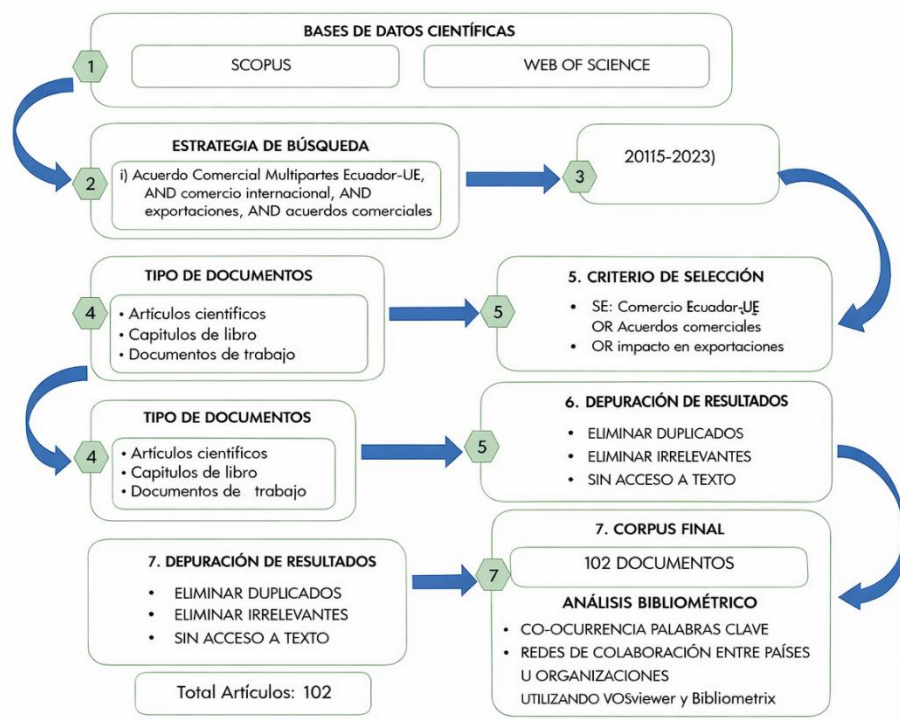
BASES DE DATOS CIENTÍFICAS

1

SCOPUS

WEB OF SCIENCE

ESTRATEGIA DE BÚSQUEDA

2

i) Acuerdo Comercial Multipartes Ecuador-UE, AND comercio internacional, AND exportaciones, AND acuerdos comerciales

3

20115-2023)

TIPO DE DOCUMENTOS

4

• Artículos científicos
• Capitulos de libro
• Documentos de trabajo

5

5. CRITERIO DE SELECCIÓN

• SE: Comercio Ecuador-UE OR Acuerdos comerciales
• OR impacto en exportaciones

TIPO DE DOCUMENTOS

4

• Artículos científicos
• Capitulos de libro
• Documentos de trabajo

5

6. DEPURACIÓN DE RESULTADOS

• ELIMINAR DUPLICADOS
• ELIMINAR IRRELEVANTES
• SIN ACCESO A TEXTO

7. DEPURACIÓN DE RESULTADOS

• ELIMINAR DUPLICADOS
• ELIMINAR IRRELEVANTES
• SIN ACCESO A TEXTO

Total Artículos: 102

7

7. CORPUS FINAL

102 DOCUMENTOS

ANÁLISIS BIBLIOMÉTRICO

• CO-OCURRENCIA PALABRAS CLAVE
• REDES DE COLABORACIÓN ENTRE PAÍSES U ORGANIZACIONES
UTILIZANDO VOSviewer y Bibliometrix